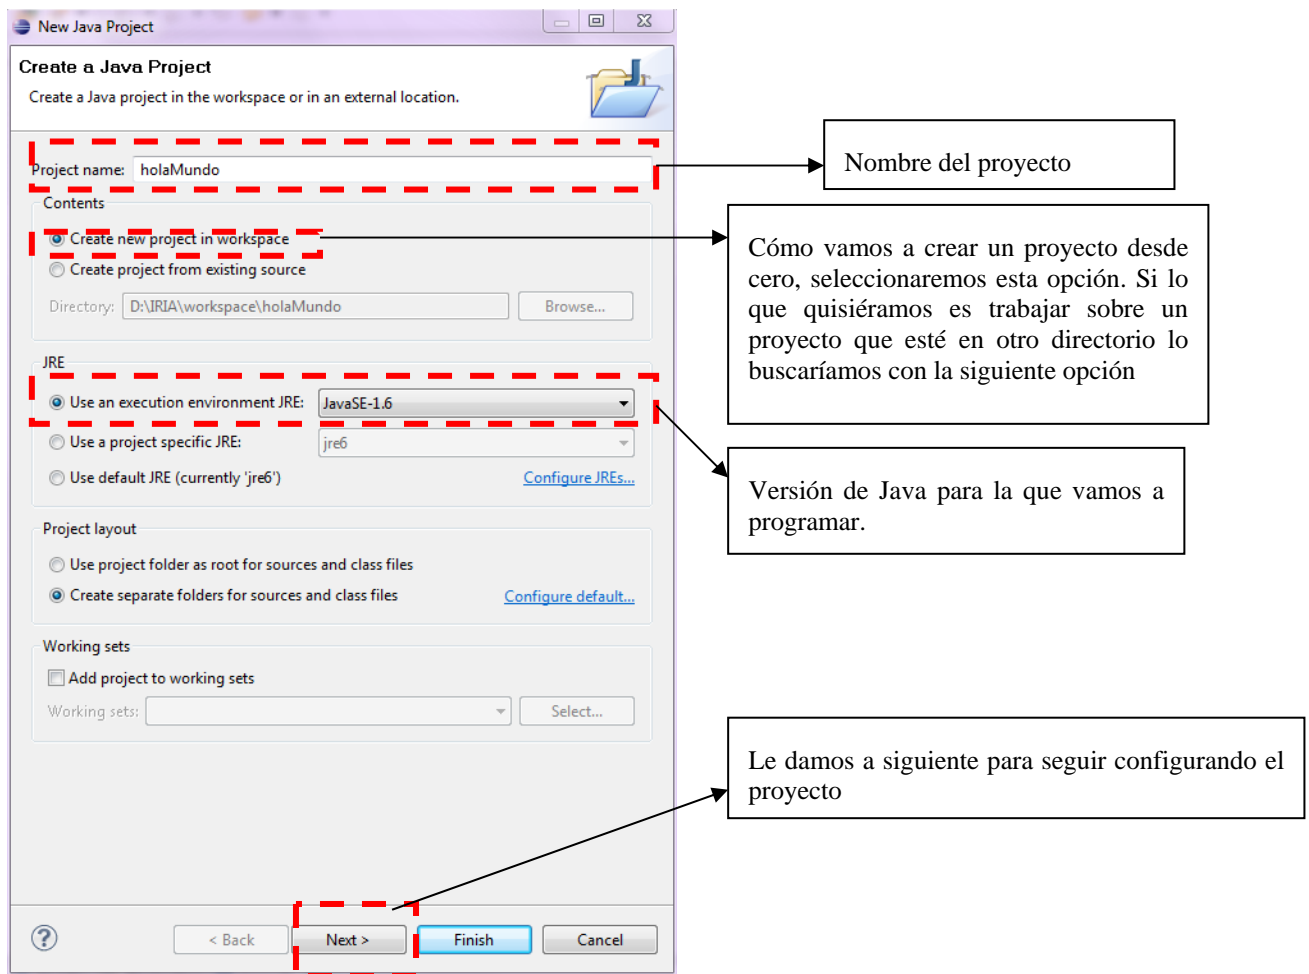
New Java Project

Create a Java Project

Create a Java project in the workspace or in an external location.

Project name: holaMundo

Nombre del proyecto

Contents

Create new project in workspace

Create project from existing source

Directory: D:\IRIA\workspace\holaMundo

Browse...

Cómo vamos a crear un proyecto desde cero, seleccionaremos esta opción. Si lo que quisiéramos es trabajar sobre un proyecto que esté en otro directorio lo buscaríamos con la siguiente opción

JRE

Use an execution environment JRE: JavaSE-1.6

Use a project specific JRE: jre6

Use default JRE (currently 'jre6')

Configure JREs...

Versión de Java para la que vamos a programar.

Project layout

Use project folder as root for sources and class files

Create separate folders for sources and class files

Configure default...

Working sets

Add project to working sets

Working sets:

Select...

Le damos a siguiente para seguir configurando el proyecto

?

< Back

Next >

Finish

Cancel